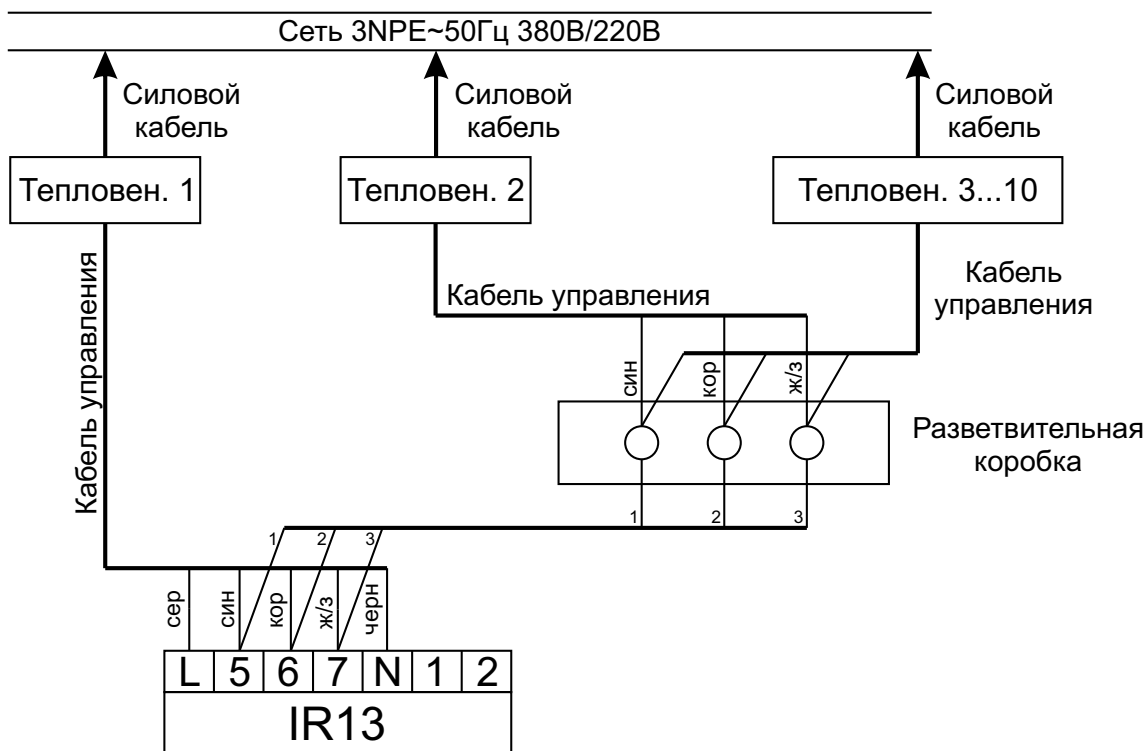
Сеть 3NPE~50Гц 380В/220В

Силовой кабель

Силовой кабель

Силовой кабель

Тепловен. 1

Тепловен. 2

Тепловен. 3...10

Кабель управления

Кабель управления

Кабель управления

син
кор
ж/з

Разветвительная коробка

1
2
3

1
2
3

сер
син
кор
ж/з
черн

| L | 5 | 6 | 7 | N | 1 | 2 |
|---|---|---|---|---|---|---|

IR13